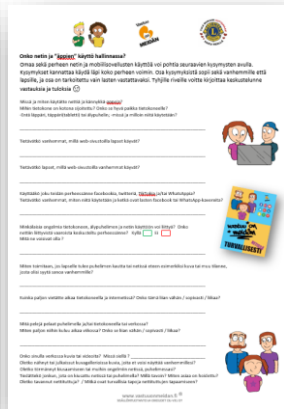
Onko netin ja "äppien" käyttö hallinnassa?

Omaa sekä perheen netin ja mobiilisovellusten käyttöä voi pohtia seuraavien kysymysten avulla. Kysymykset kannattaa käydä läpi koko perheen voimin. Osa kysymyksistä sopii sekä vanhemmille että lapsille, ja osa on tarkoitettu vain lasten vastattavaksi. Tyhjille riveille voitte kirjoittaa keskustelunne vastauksia ja tuloksia

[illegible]

Tiedätkö vanhemmat, millä web-sivustoilla lapset käyvät?

Tiedätkö lapset, millä web-sivustoilla vanhemmat käyvät?

Käyttääkö joku teidän perheestänne Facebookia, twitteriä, TikTokia tai WhatsAppia? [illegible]

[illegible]

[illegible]

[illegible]

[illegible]

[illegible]

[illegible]

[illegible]

www.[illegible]